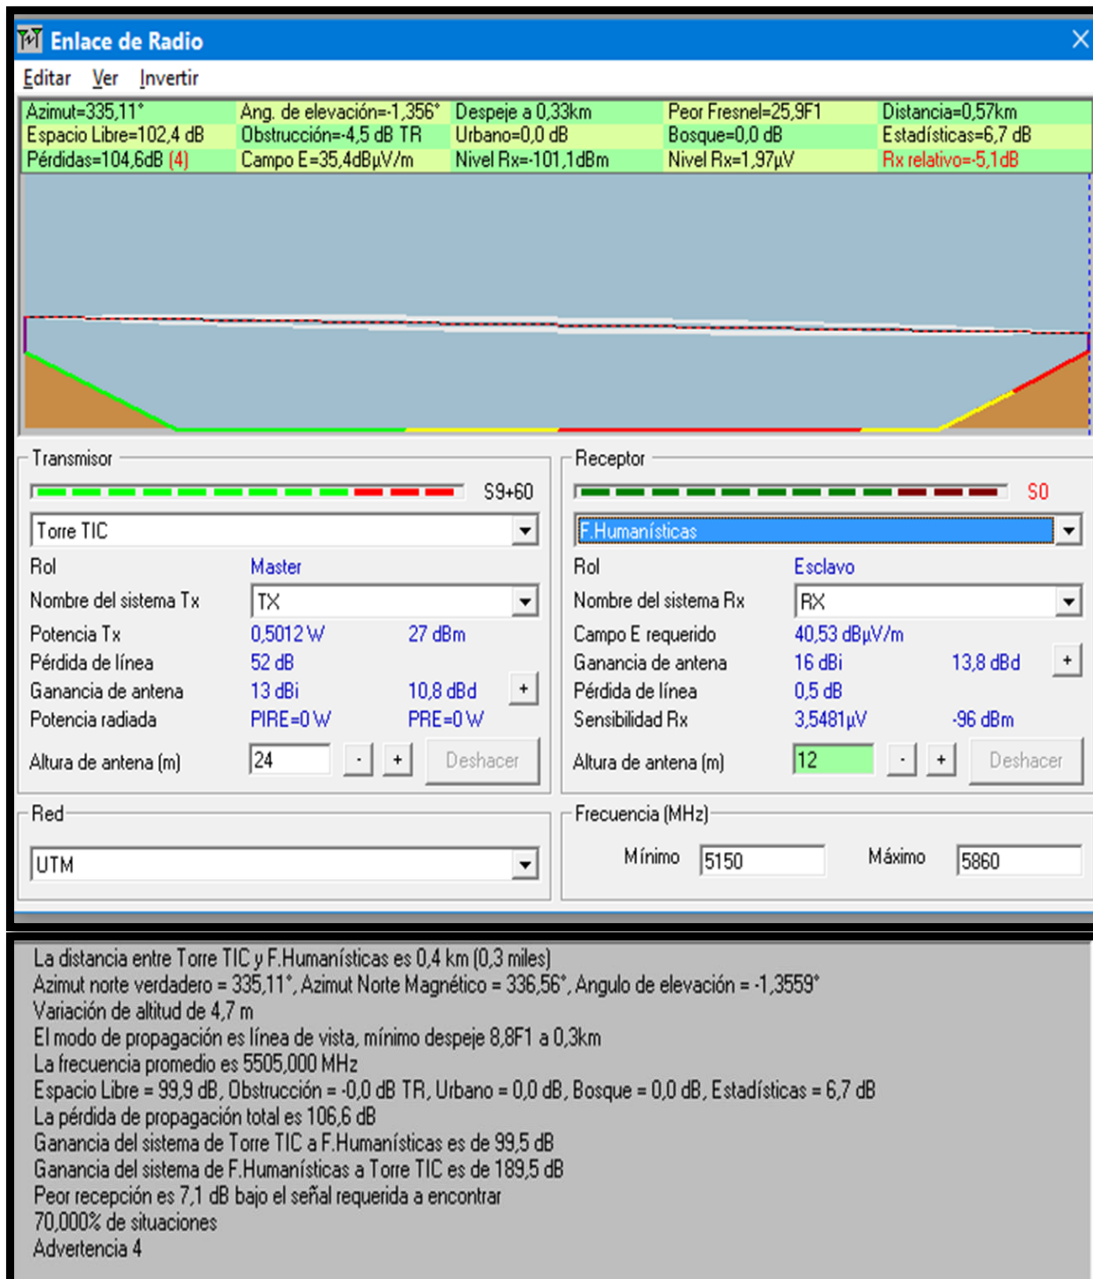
Enlace de Radio

Editar Ver Invertir

| Azimut=335,11° | Ang. de elevación=-1,356° | Despeje a 0,33km | Peor Fresnel=25,9F1 | Distancia=0,57km |
|---|---|---|---|---|
| Espacio Libre=102,4 dB | Obstrucción=-4,5 dB TR | Urbano=0,0 dB | Bosque=0,0 dB | Estadísticas=6,7 dB |
| Pérdidas=104,6dB (4) | Campo E=35,4dBµV/m | Nivel Rx=-101,1dBm | Nivel Rx=1,97µV | Rx relativo=-5,1dB |

Transmisor

S9+60

Torre TIC

Rol Master

Nombre del sistema Tx TX

Potencia Tx 0,5012 W 27 dBm

Pérdida de línea 52 dB

Ganancia de antena 13 dBi 10,8 dBd +

Potencia radiada PIRE=0 W PRE=0 W

Altura de antena (m) 24 - + Deshacer

Receptor

S0

F.Humanísticas

Rol Esclavo

Nombre del sistema Rx RX

Campo E requerido 40,53 dBµV/m

Ganancia de antena 16 dBi 13,8 dBd +

Pérdida de línea 0,5 dB

Sensibilidad Rx 3,5481µV -96 dBm

Altura de antena (m) 12 - + Deshacer

Red

UTM

Frecuencia (MHz)

Mínimo 5150 Máximo 5860

La distancia entre Torre TIC y F.Humanísticas es 0,4 km (0,3 miles)
Azimut norte verdadero = 335,11°, Azimut Norte Magnético = 336,56°, Angulo de elevación = -1,3559°
Variación de altitud de 4,7 m
El modo de propagación es línea de vista, mínimo despeje 8,8F1 a 0,3km
La frecuencia promedio es 5505,000 MHz
Espacio Libre = 99,9 dB, Obstrucción = -0,0 dB TR, Urbano = 0,0 dB, Bosque = 0,0 dB, Estadísticas = 6,7 dB
La pérdida de propagación total es 106,6 dB
Ganancia del sistema de Torre TIC a F.Humanísticas es de 99,5 dB
Ganancia del sistema de F.Humanísticas a Torre TIC es de 189,5 dB
Peor recepción es 7,1 dB bajo el señal requerida a encontrar
70,000% de situaciones
Advertencia 4